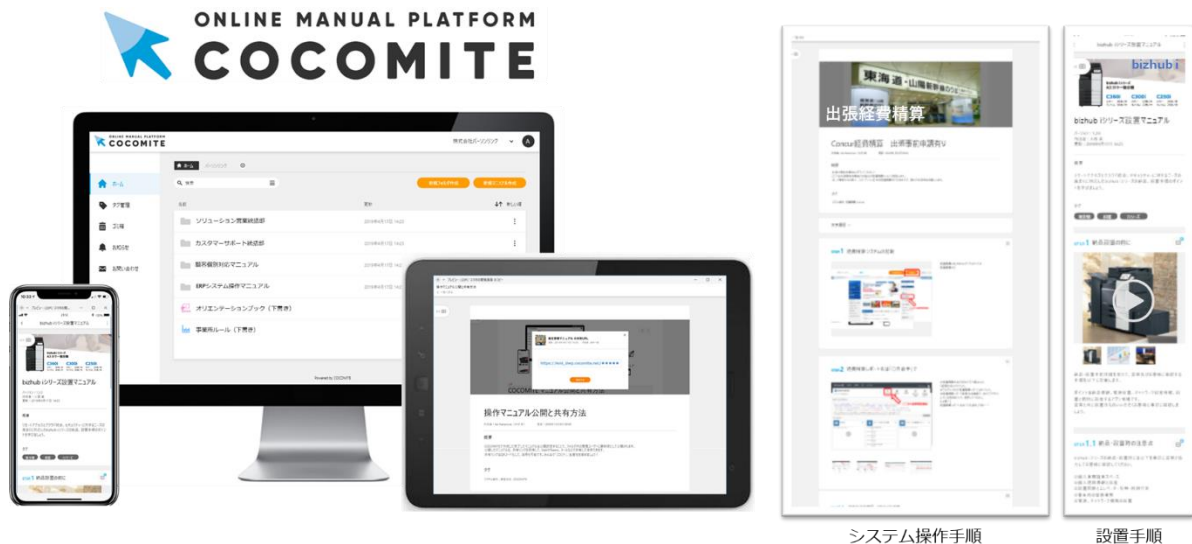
ONLINE MANUAL PLATFORM
COCOMITE

ONLINE MANUAL PLATFORM
COCOMITE

株式会社パーソンリンク

ホーム
タグ管理
ゴミ箱
お知らせ
お問い合わせ

ホーム

新規フォルダ作成
新規ここみて作成

ソリューション営業統括部
カスタマーサポート統括部
顧客個別対応マニュアル
ERPシステム操作マニュアル
オリエンテーションブック（下書き）
事業所ルール（下書き）

Powered by COCOMITE

bizhub iシリーズ設置マニュアル

bizhub iシリーズ設置マニュアル

操作マニュアル公開と共有方法

出張経費精算
Concur経費精算　出張事前申請有り

bizhub iシリーズ設置マニュアル

東海道・山陽新幹線のりば

システム操作手順

設置手順